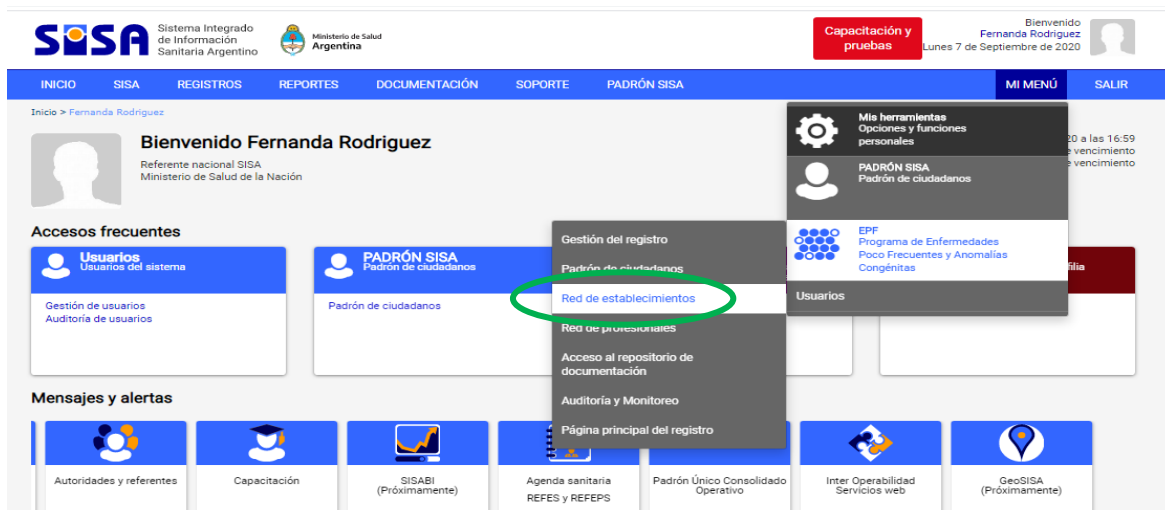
SISA Sistema Integrado de Información Sanitaria Argentino

Ministerio de Salud Argentina

Capacitación y pruebas

Bienvenido
Fernanda Rodriguez
Lunes 7 de Septiembre de 2020

INICIO SISA REGISTROS REPORTES DOCUMENTACIÓN SOPORTE PADRÓN SISA MI MENÚ SALIR

Inicio > Fernanda Rodriguez

Bienvenido Fernanda Rodriguez
Referente nacional SISA
Ministerio de Salud de la Nación

20 a las 16:59
e vencimiento
e vencimiento

Mis herramientas
Opciones y funciones personales

PADRÓN SISA
Padrón de ciudadanos

EPF
Programa de Enfermedades Poco Frecuentes y Anomalías Congénitas

Usuarios

Accesos frecuentes

Usuarios
Usuarios del sistema

Gestión de usuarios
Auditoría de usuarios

PADRÓN SISA
Padrón de ciudadanos

Padrón de ciudadanos

filia

Gestión del registro
Padrón de ciudadanos
Red de establecimientos
Red de profesionales
Acceso al repositorio de documentación
Auditoría y Monitoreo
Página principal del registro

Mensajes y alertas

Autoridades y referentes
Capacitación
SISABI (Próximamente)
Agenda sanitaria REFES y REFEPS
Padrón Único Consolidado Operativo
Inter Operabilidad Servicios web
GeoSISA (Próximamente)